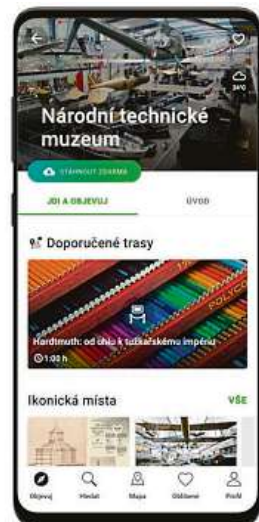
Národní technické muzeum

24°C

STÁHNOUT ZDARMA

JDI A OBJEVUJ

ÚVOD

Doporučené trasy

Hardtmuth: od uhlu k tužkařskému impériu

1:00 h

POLYCO

Ikonická místa

VŠE

Objevuj

Hledat

Mapa

Oblíbené

Profil